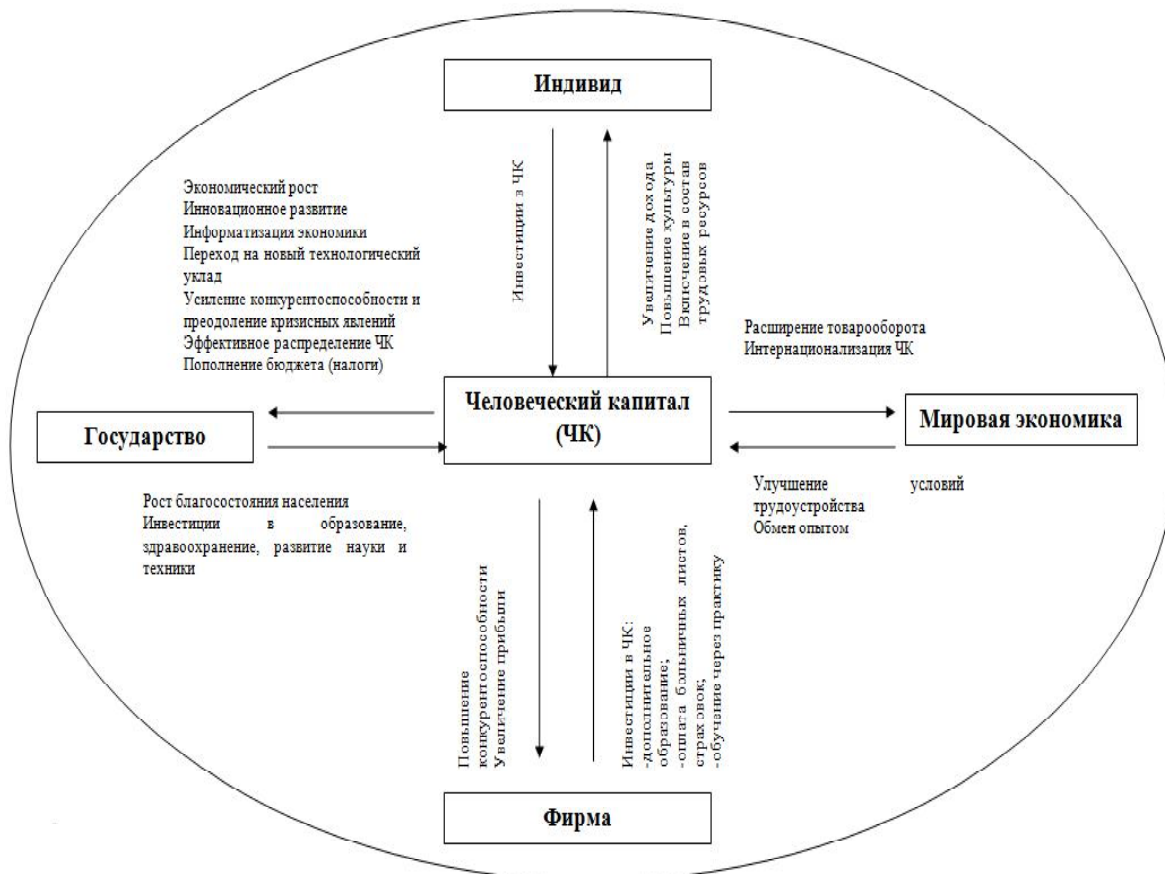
Индивид

Инвестиции в ЧК

Увеличение дохода
Повышение культуры
Включение в состав трудовых ресурсов

Экономический рост
Инновационное развитие
Информатизация экономики
Переход на новый технологический уклад
Усиление конкурентоспособности и преодоление кризисных явлений
Эффективное распределение ЧК
Пополнение бюджета (налоги)

Расширение товарооборота
Интернационализация ЧК

Государство

Человеческий капитал (ЧК)

Мировая экономика

Рост благосостояния населения
Инвестиции в образование, здравоохранение, развитие науки и техники

Улучшение условий трудоустройства
Обмен опытом

Повышение конкурентоспособности
Увеличение прибыли

Инвестиции в ЧК:
-дополнительное образование;
-оплата больничных листов, страховок;
-обучение через практику

Фирма